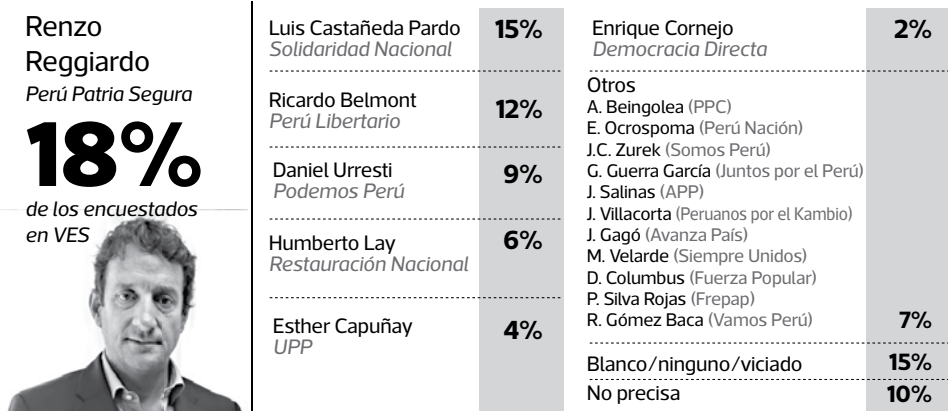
Renzo Reggiardo
Perú Patria Segura

18%
de los encuestados en VES

| Candidato | % |
|---|---|
| Luis Castañeda Pardo *Solidaridad Nacional* | 15% |
| Ricardo Belmont *Perú Libertario* | 12% |
| Daniel Urresti *Podemos Perú* | 9% |
| Humberto Lay *Restauración Nacional* | 6% |
| Esther Capuñay *UPP* | 4% |

| Candidato | % |
|---|---|
| Enrique Cornejo *Democracia Directa* | 2% |
| Otros<br>A. Beingolea (PPC)<br>E. Ocrospoma (Perú Nación)<br>J.C. Zurek (Somos Perú)<br>G. Guerra García (Juntos por el Perú)<br>J. Salinas (APP)<br>J. Villacorta (Peruanos por el Kambio)<br>J. Gagó (Avanza País)<br>M. Velarde (Siempre Unidos)<br>D. Columbus (Fuerza Popular)<br>P. Silva Rojas (Frepap)<br>R. Gómez Baca (Vamos Perú) | 7% |
| Blanco/ninguno/viciado | 15% |
| No precisa | 10% |